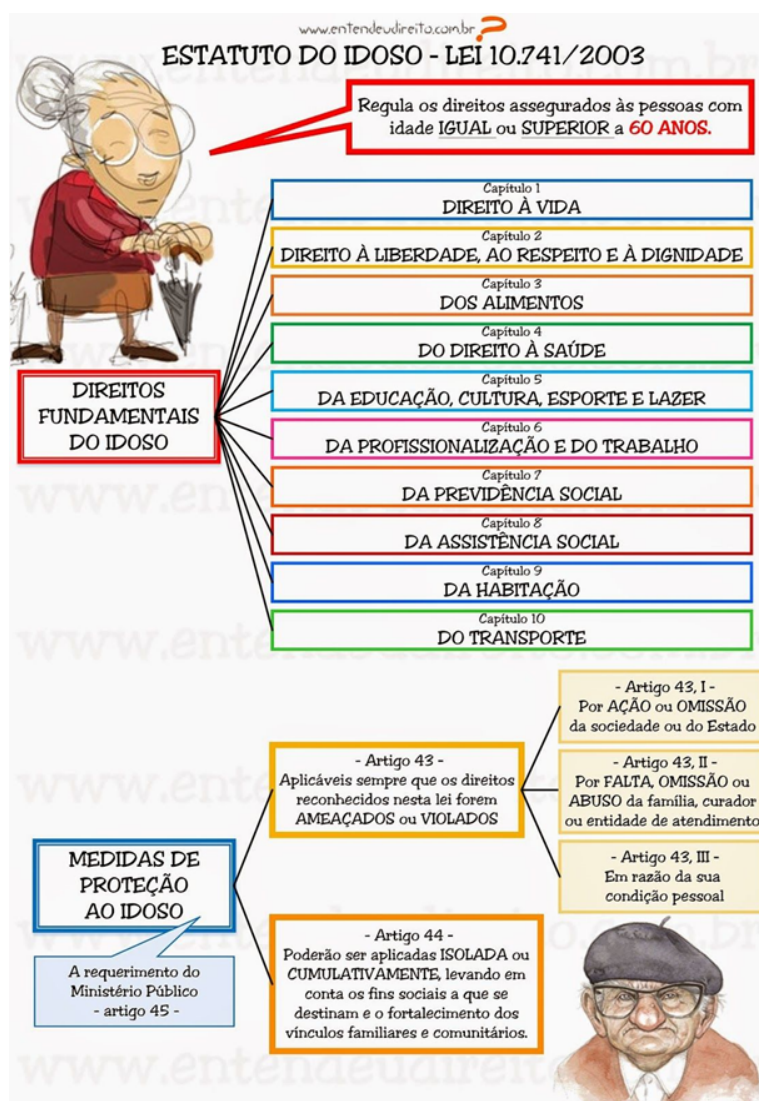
www.entendeudireito.com.br

ESTATUTO DO IDOSO - LEI 10.741/2003

Regula os direitos assegurados às pessoas com idade IGUAL ou SUPERIOR a 60 ANOS.

DIREITOS FUNDAMENTAIS DO IDOSO

Capítulo 1
DIREITO À VIDA

Capítulo 2
DIREITO À LIBERDADE, AO RESPEITO E À DIGNIDADE

Capítulo 3
DOS ALIMENTOS

Capítulo 4
DO DIREITO À SAÚDE

Capítulo 5
DA EDUCAÇÃO, CULTURA, ESPORTE E LAZER

Capítulo 6
DA PROFISSIONALIZAÇÃO E DO TRABALHO

Capítulo 7
DA PREVIDÊNCIA SOCIAL

Capítulo 8
DA ASSISTÊNCIA SOCIAL

Capítulo 9
DA HABITAÇÃO

Capítulo 10
DO TRANSPORTE

MEDIDAS DE PROTEÇÃO AO IDOSO

A requerimento do Ministério Público - artigo 45 -

- Artigo 43 -
Aplicáveis sempre que os direitos reconhecidos nesta lei forem AMEAÇADOS ou VIOLADOS

- Artigo 43, I -
Por AÇÃO ou OMISSÃO da sociedade ou do Estado

- Artigo 43, II -
Por FALTA, OMISSÃO ou ABUSO da família, curador ou entidade de atendimento

- Artigo 43, III -
Em razão da sua condição pessoal

- Artigo 44 -
Poderão ser aplicadas ISOLADA ou CUMULATIVAMENTE, levando em conta os fins sociais a que se destinam e o fortalecimento dos vínculos familiares e comunitários.

www.entendeudireito.com.br